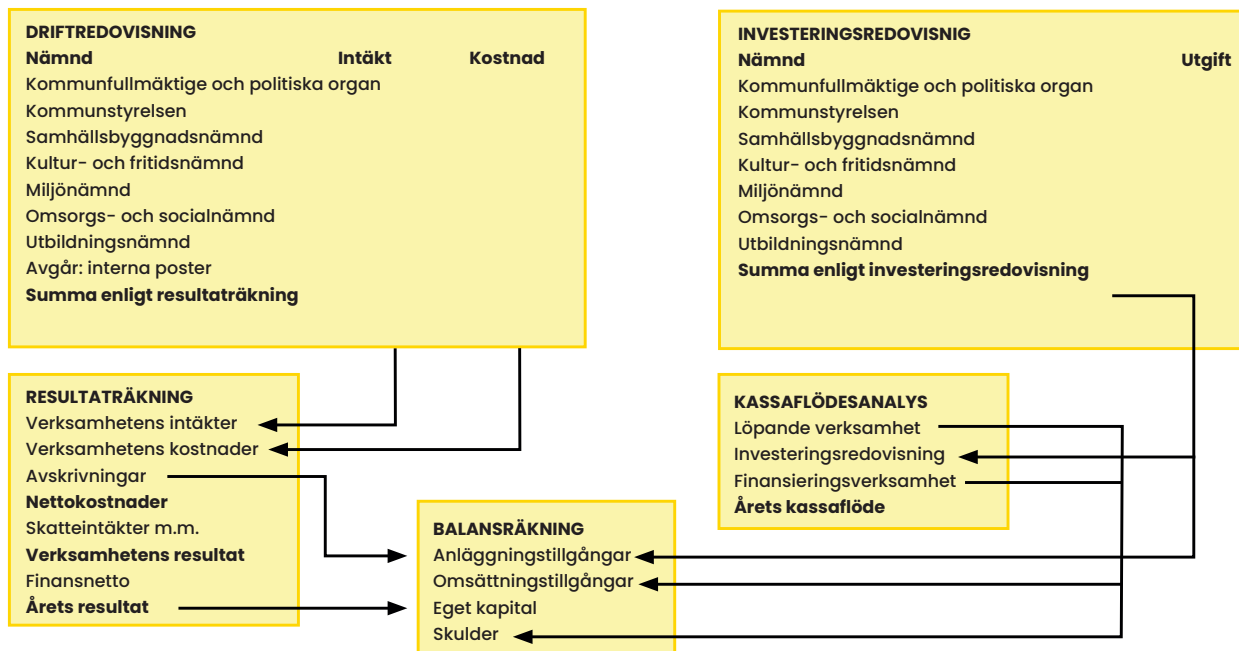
DRIFTREDOVISNING

| Nämnd | Intäkt | Kostnad |
|---|---|---|
| Kommunfullmäktige och politiska organ | | |
| Kommunstyrelsen | | |
| Samhällsbyggnadsnämnd | | |
| Kultur- och fritidsnämnd | | |
| Miljönämnd | | |
| Omsorgs- och socialnämnd | | |
| Utbildningsnämnd | | |
| Avgår: interna poster | | |
| **Summa enligt resultaträkning** | | |

INVESTERINGSREDOVISNIG

| Nämnd | Utgift |
|---|---|
| Kommunfullmäktige och politiska organ | |
| Kommunstyrelsen | |
| Samhällsbyggnadsnämnd | |
| Kultur- och fritidsnämnd | |
| Miljönämnd | |
| Omsorgs- och socialnämnd | |
| Utbildningsnämnd | |
| **Summa enligt investeringsredovisning** | |

RESULTATRÄKNING
Verksamhetens intäkter
Verksamhetens kostnader
Avskrivningar
**Nettokostnader**
Skatteintäkter m.m.
**Verksamhetens resultat**
Finansnetto
**Årets resultat**

KASSAFLÖDESANALYS
Löpande verksamhet
Investeringsredovisning
Finansieringsverksamhet
**Årets kassaflöde**

BALANSRÄKNING
Anläggningstillgångar
Omsättningstillgångar
Eget kapital
Skulder